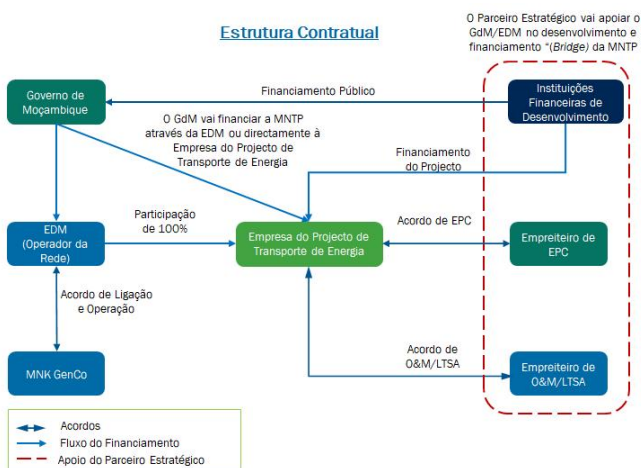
Estrutura Contratual

O Parceiro Estratégico vai apoiar o GdM/EDM no desenvolvimento e financiamento "(Bridge) da MNTP

Governo de Moçambique

Financiamento Público

Instituições Financeiras de Desenvolvimento

O GdM vai financiar a MNTP através da EDM ou directamente à Empresa do Projecto de Transporte de Energia

Financiamento do Projecto

EDM (Operador da Rede)

Participação de 100%

Empresa do Projecto de Transporte de Energia

Acordo de EPC

Empreiteiro de EPC

Acordo de Ligação e Operação

MNK GenCo

Acordo de O&M/LTSA

Empreiteiro de O&M/LTSA

Acordos
Fluxo do Financiamento
Apoio do Parceiro Estratégico